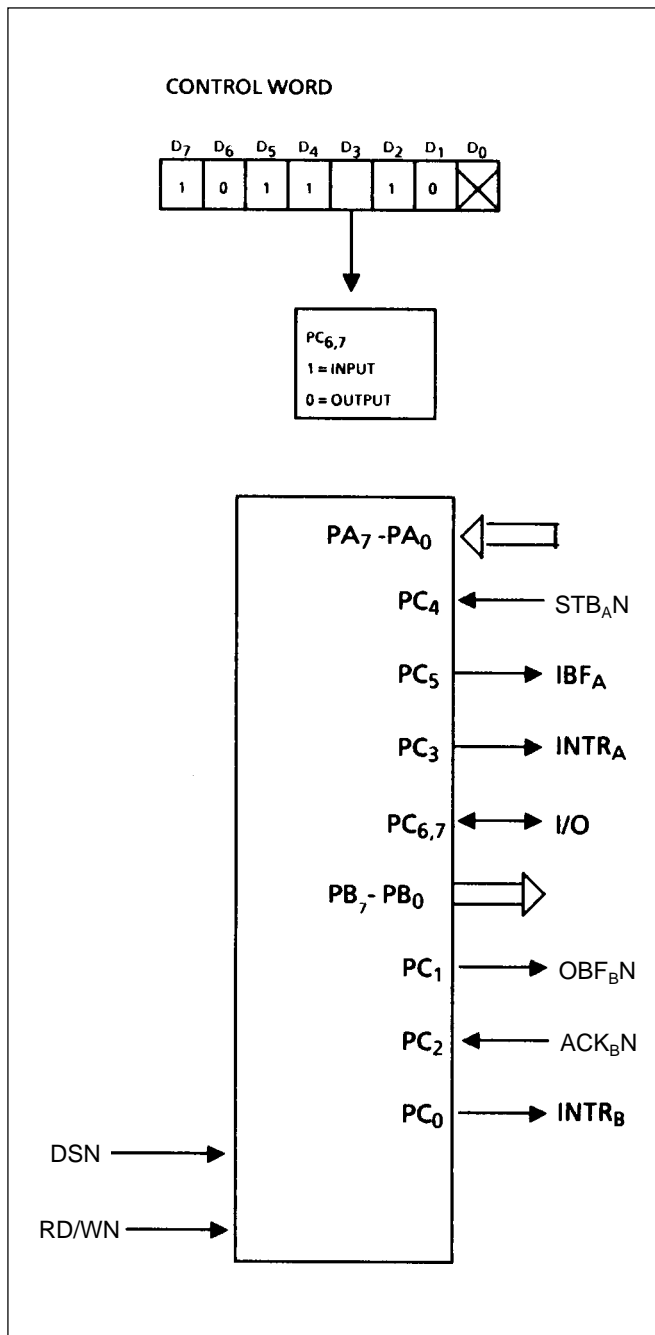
CONTROL WORD

| $D_7$ | $D_6$ | $D_5$ | $D_4$ | $D_3$ | $D_2$ | $D_1$ | $D_0$ |
|---|---|---|---|---|---|---|---|
| 1 | 0 | 1 | 1 | | 1 | 0 | X |

$PC_{6,7}$
1 = INPUT
0 = OUTPUT

$PA_7$ - $PA_0$
$PC_4$ $STB_AN$
$PC_5$ $IBF_A$
$PC_3$ $INTR_A$
$PC_{6,7}$ I/O
$PB_7$ - $PB_0$
$PC_1$ $OBF_BN$
$PC_2$ $ACK_BN$
$PC_0$ $INTR_B$
DSN
RD/WN